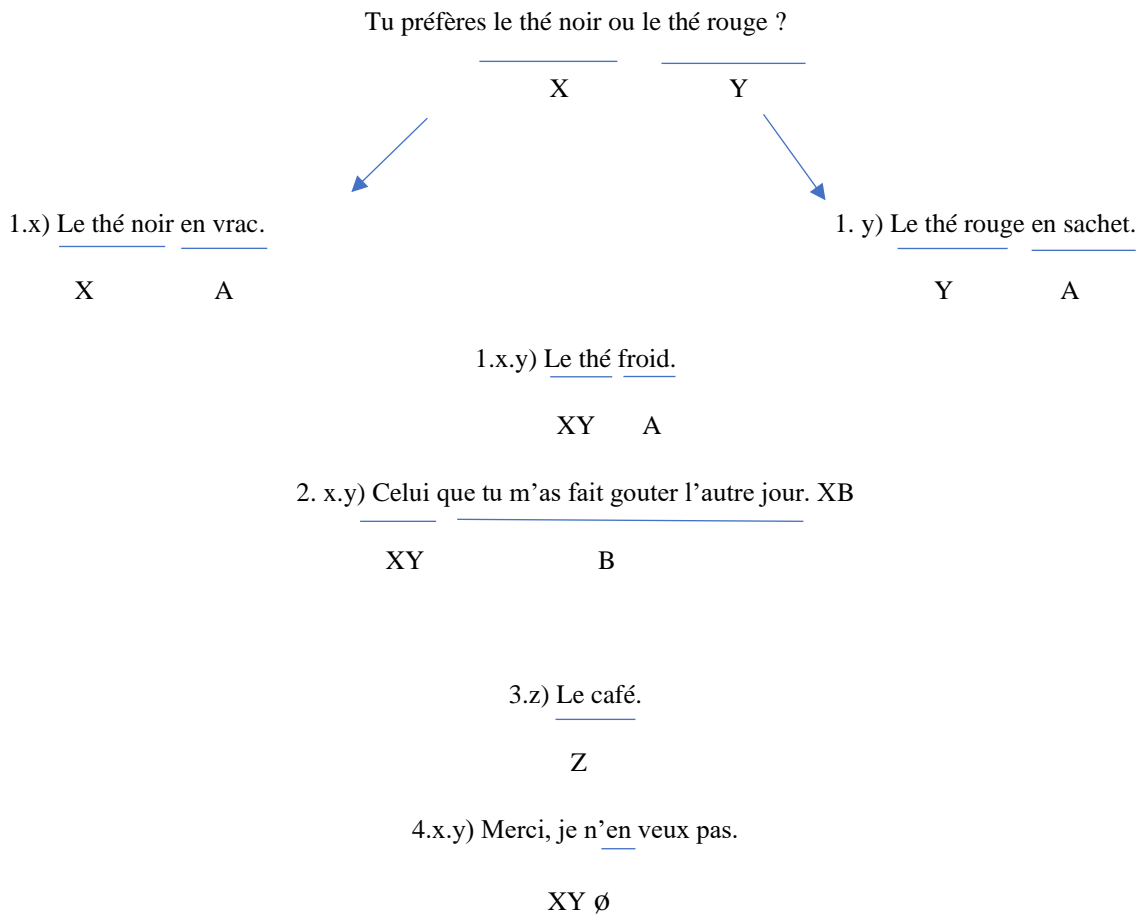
Tu préfères le thé noir ou le thé rouge ?

X Y

1.x) Le thé noir en vrac.

X A

1. y) Le thé rouge en sachet.

Y A

1.x.y) Le thé froid.

XY A

2. x.y) Celui que tu m'as fait gouter l'autre jour. XB

XY B

3.z) Le café.

Z

4.x.y) Merci, je n'en veux pas.

XY Ø